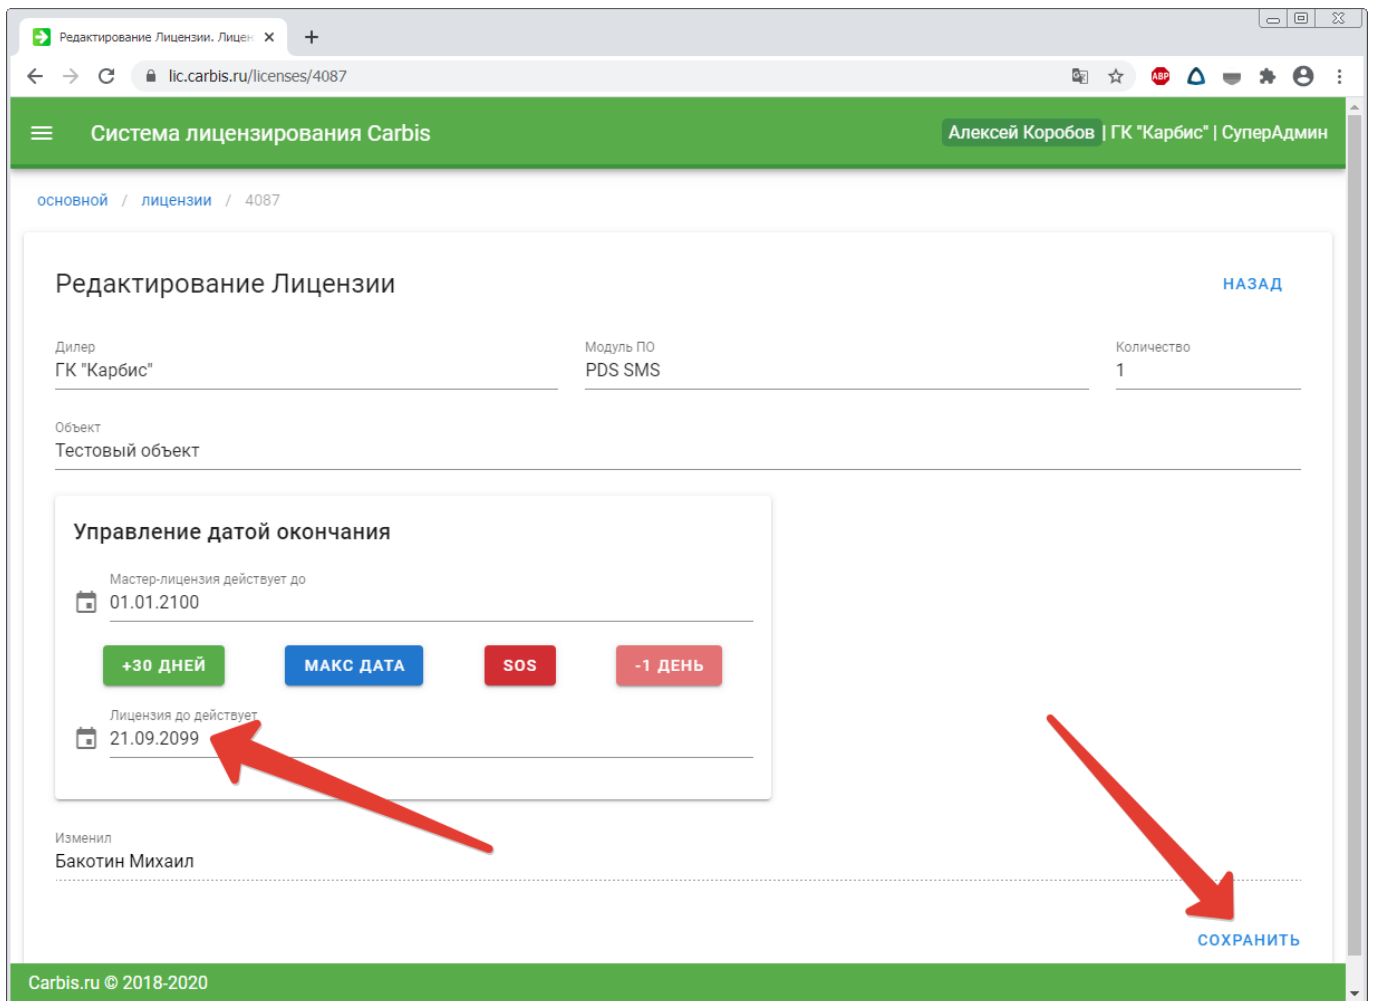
Редактирование Лицензии. Лицен ×

lic.carbis.ru/licenses/4087

Система лицензирования Carbis

Алексей Коробов | ГК "Карбис" | СуперАдмин

основной / лицензии / 4087

Редактирование Лицензии

НАЗАД

Дилер
ГК "Карбис"

Модуль ПО
PDS SMS

Количество
1

Объект
Тестовый объект

Управление датой окончания

Мастер-лицензия действует до
01.01.2100

+30 ДНЕЙ

МАКС ДАТА

SOS

-1 ДЕНЬ

Лицензия до действует
21.09.2099

Изменил
Бакотин Михаил

СОХРАНИТЬ

Carbis.ru © 2018-2020